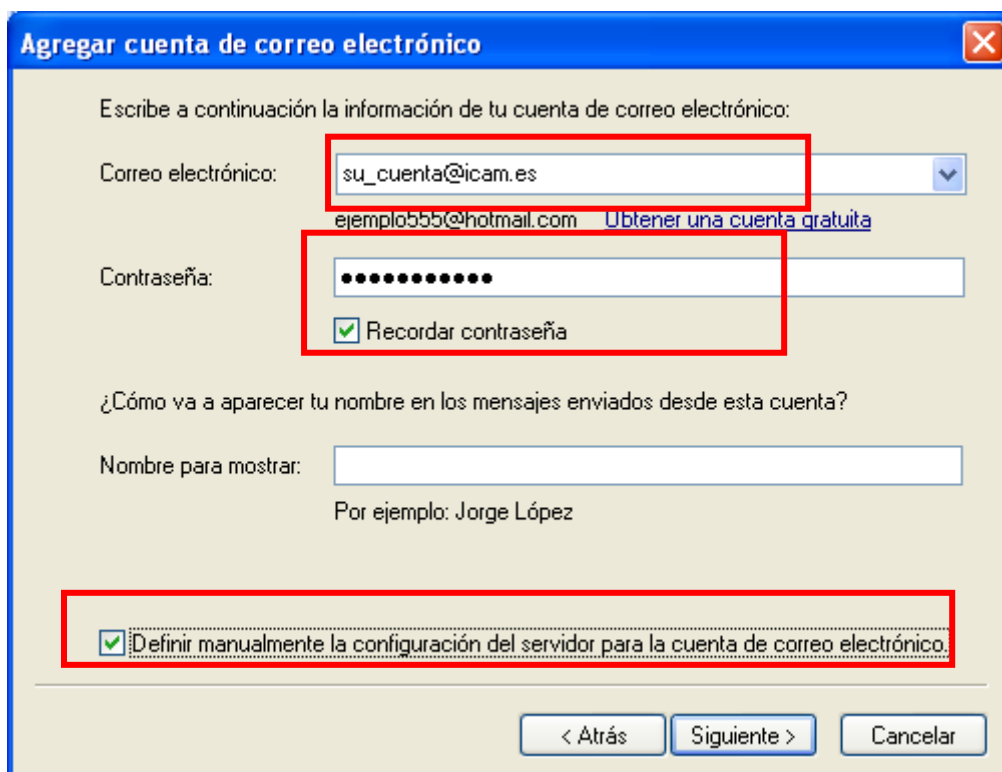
Agregar cuenta de correo electrónico

Escribe a continuación la información de tu cuenta de correo electrónico:

Correo electrónico: su_cuenta@icam.es

ejemplo555@hotmail.com Obtener una cuenta gratuita

Contraseña: ●●●●●●●●●●●

Recordar contraseña

¿Cómo va a aparecer tu nombre en los mensajes enviados desde esta cuenta?

Nombre para mostrar:

Por ejemplo: Jorge López

Definir manualmente la configuración del servidor para la cuenta de correo electrónico.

< Atrás Siguiente > Cancelar